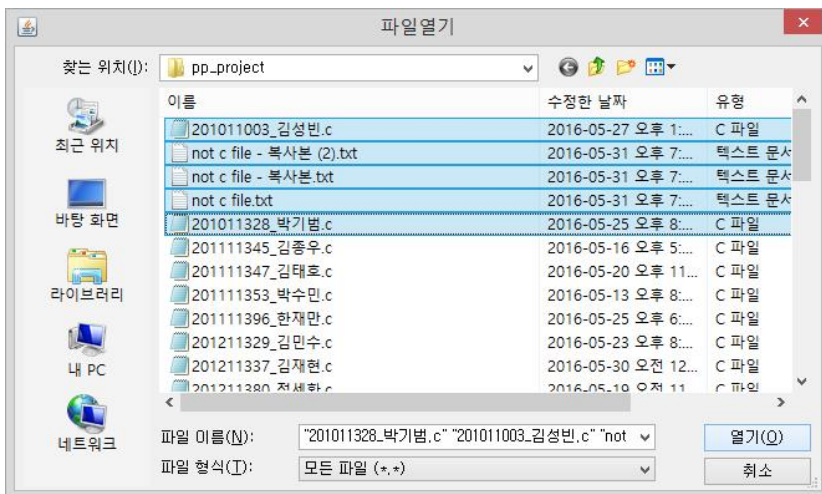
파일열기

찾는 위치(I): pp_project

최근 위치
바탕 화면
라이브러리
내 PC
네트워크

| 이름 | 수정한 날짜 | 유형 |
|---|---|---|
| 201011003_김성빈.c | 2016-05-27 오후 1:... | C 파일 |
| not c file - 복사본 (2).txt | 2016-05-31 오후 7:... | 텍스트 문서 |
| not c file - 복사본.txt | 2016-05-31 오후 7:... | 텍스트 문서 |
| not c file.txt | 2016-05-31 오후 7:... | 텍스트 문서 |
| 201011328_박기범.c | 2016-05-25 오후 8:... | C 파일 |
| 201111345_김종우.c | 2016-05-16 오후 5:... | C 파일 |
| 201111347_김태호.c | 2016-05-20 오후 11... | C 파일 |
| 201111353_박수민.c | 2016-05-13 오후 8:... | C 파일 |
| 201111396_한재만.c | 2016-05-25 오후 6:... | C 파일 |
| 201211329_김민수.c | 2016-05-23 오후 8:... | C 파일 |
| 201211337_김재현.c | 2016-05-30 오전 12... | C 파일 |
| 201211380_정세환.c | 2016-05-19 오전 11... | C 파일 |

파일 이름(N): "201011328_박기범.c" "201011003_김성빈.c" "not
파일 형식(T): 모든 파일 (*.*)

열기(O)
취소